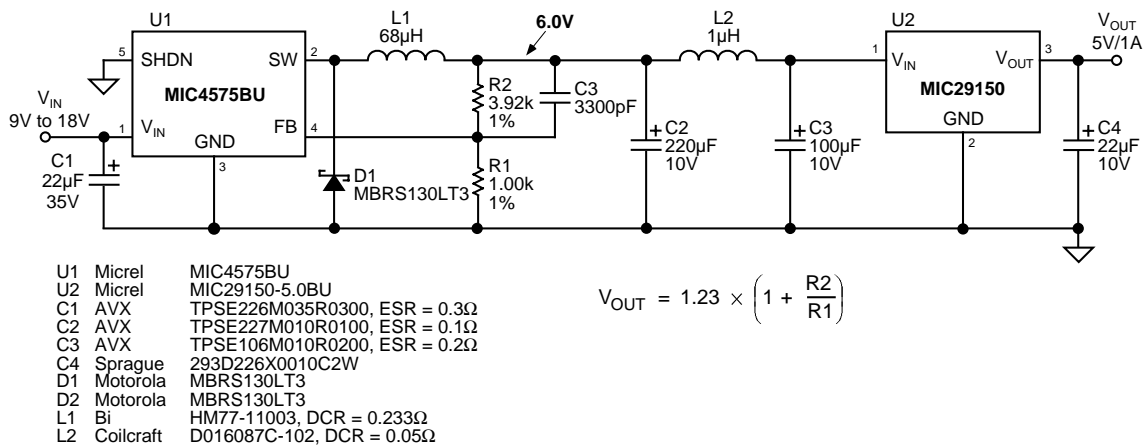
U1

L1
68µH

6.0V

L2
1µH

U2

$V_{OUT}$
5V/1A

5 SHDN

SW 2

MIC4575BU

$V_{IN}$
9V to 18V

1 $V_{IN}$

GND

FB 4

3

C1
22µF
35V

D1
MBRS130LT3

R2
3.92k
1%

C3
3300pF

R1
1.00k
1%

C2
220µF
10V

C3
100µF
10V

1 $V_{IN}$

$V_{OUT}$ 3

MIC29150

GND

2

C4
22µF
10V

| U1 | Micrel | MIC4575BU |
|---|---|---|
| U2 | Micrel | MIC29150-5.0BU |
| C1 | AVX | TPSE226M035R0300, ESR = 0.3Ω |
| C2 | AVX | TPSE227M010R0100, ESR = 0.1Ω |
| C3 | AVX | TPSE106M010R0200, ESR = 0.2Ω |
| C4 | Sprague | 293D226X0010C2W |
| D1 | Motorola | MBRS130LT3 |
| D2 | Motorola | MBRS130LT3 |
| L1 | Bi | HM77-11003, DCR = 0.233Ω |
| L2 | Coilcraft | D016087C-102, DCR = 0.05Ω |

$V_{OUT} = 1.23 \times \left(1 + \frac{R2}{R1}\right)$